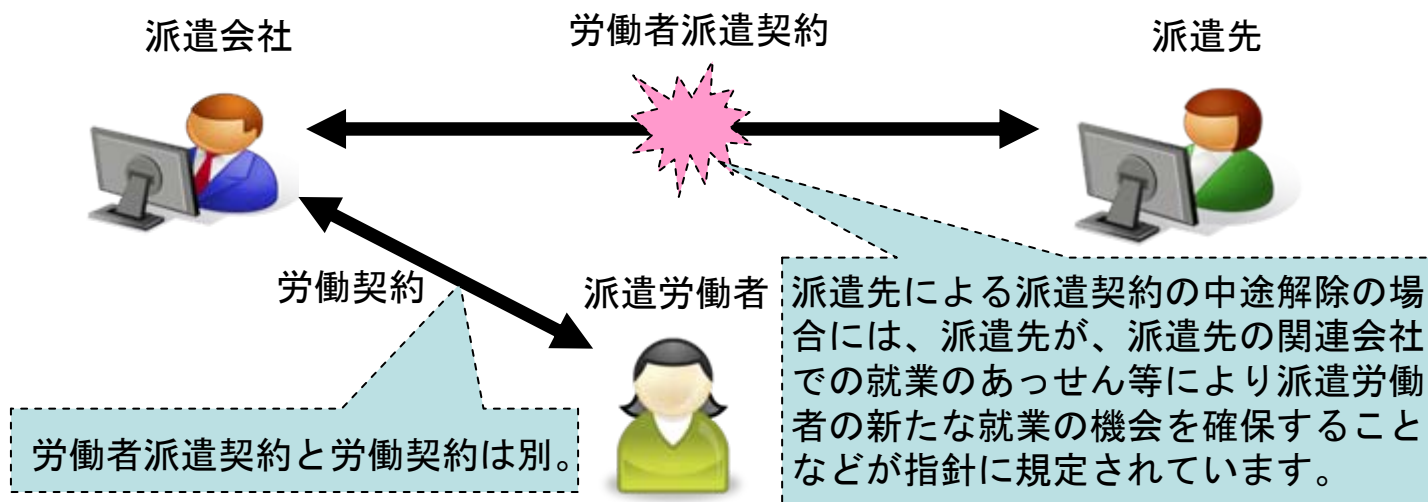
派遣会社

労働者派遣契約

派遣先

労働契約

派遣労働者

派遣先による派遣契約の中途解除の場合には、派遣先が、派遣先の関連会社での就業のあっせん等により派遣労働者の新たな就業の機会を確保することなどが指針に規定されています。

労働者派遣契約と労働契約は別。